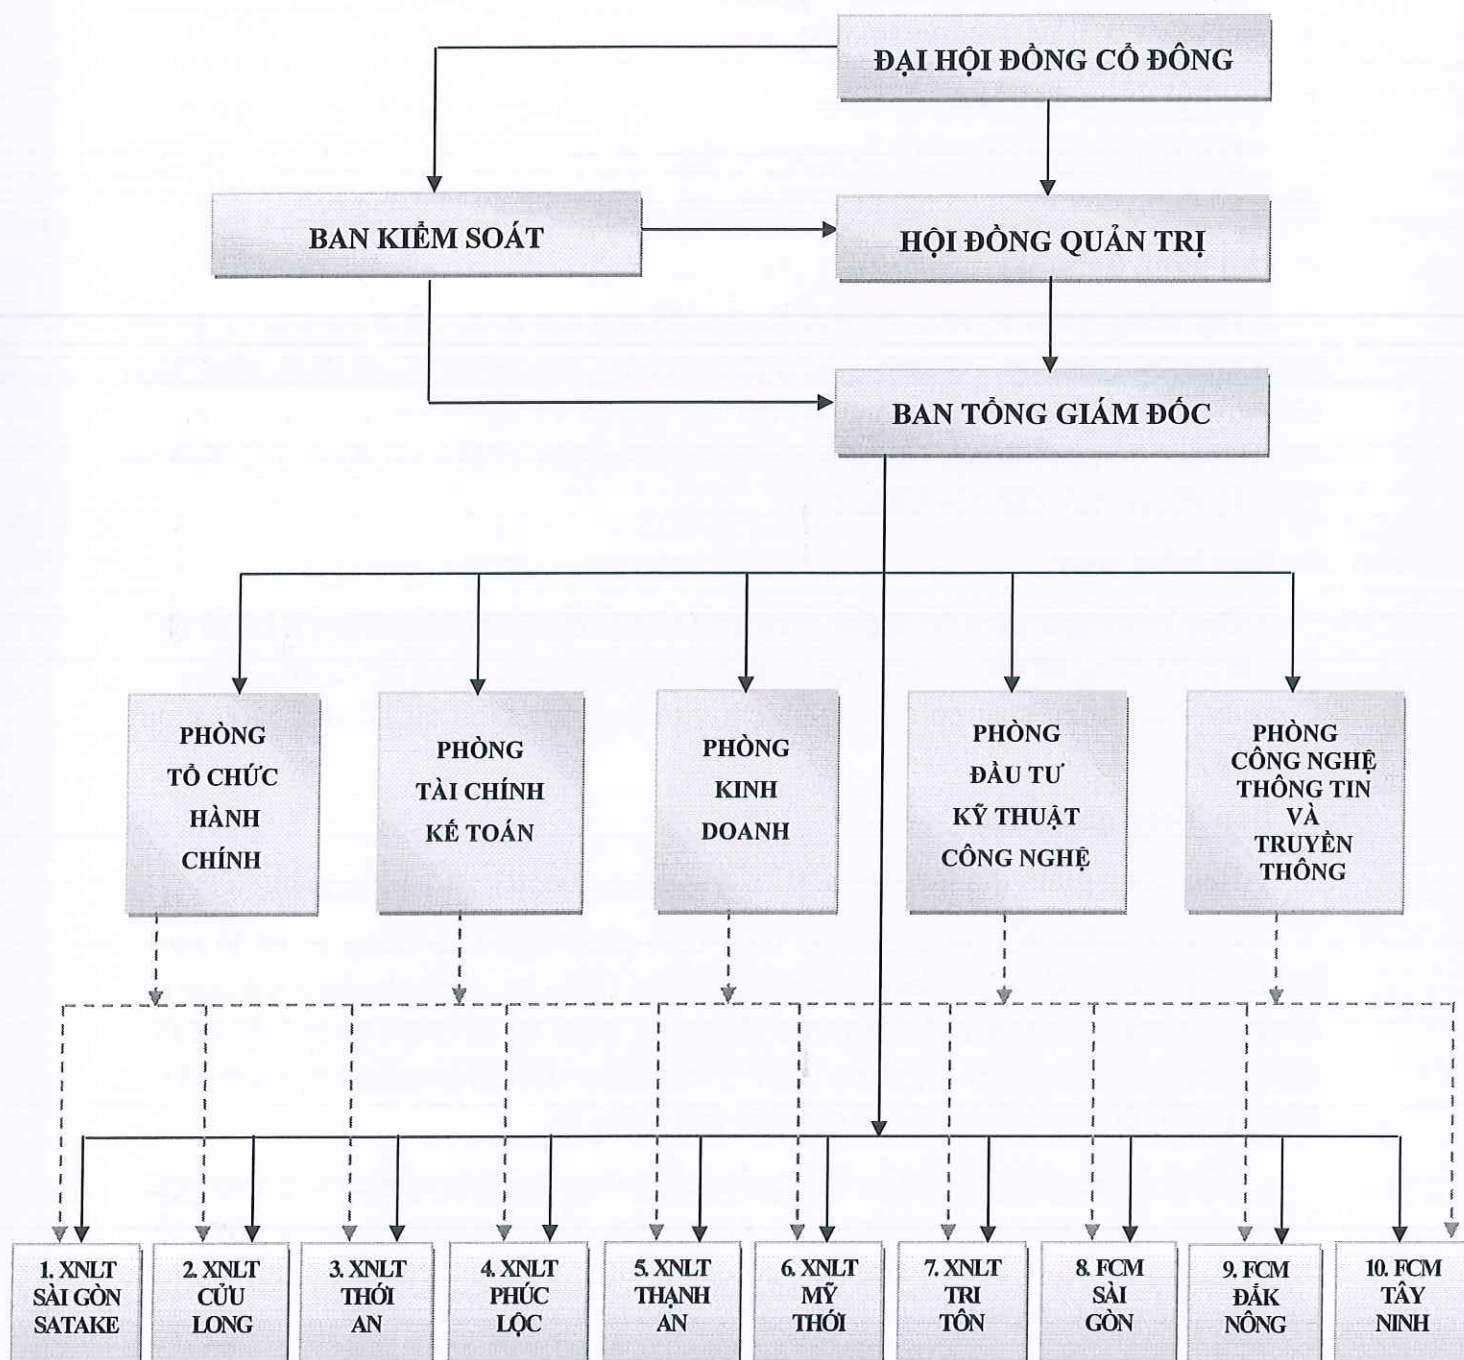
ĐẠI HỘI ĐỒNG CỔ ĐÔNG

BAN KIỂM SOÁT

HỘI ĐỒNG QUẢN TRỊ

BAN TỔNG GIÁM ĐỐC

PHÒNG TỔ CHỨC HÀNH CHÍNH

PHÒNG TÀI CHÍNH KẾ TOÁN

PHÒNG KINH DOANH

PHÒNG ĐẦU TƯ KỸ THUẬT CÔNG NGHỆ

PHÒNG CÔNG NGHỆ THÔNG TIN VÀ TRUYỀN THÔNG

1. XNLT SÀI GÒN SATAKE

2. XNLT CỬU LONG

3. XNLT THỚI AN

4. XNLT PHÚC LỘC

5. XNLT THẠNH AN

6. XNLT MỸ THỚI

7. XNLT TRI TÔN

8. FCM SÀI GÒN

9. FCM ĐẮK NÔNG

10. FCM TÂY NINH